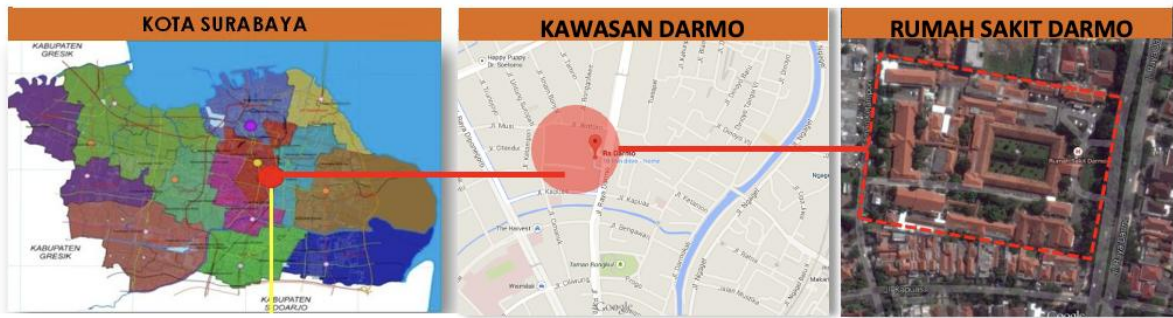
KOTA SURABAYA

KABUPATEN GRESIK

KABUPATEN GRESIK

KABUPATEN SIDOARJO

KAWASAN DARMO

Happy Puppy Dr. Soetomo

Jl. Musi

Jl. Citandui

Jl. Kapuas

Jl. Kapinda

Jl. Serayu

Jl. Sempayan

Rs Darmo

The Harvest

Taman Bungkul

Jl. Ngagel

Jl. Raya Darmo

Google

RUMAH SAKIT DARMO

Rumah Sakit Darmo